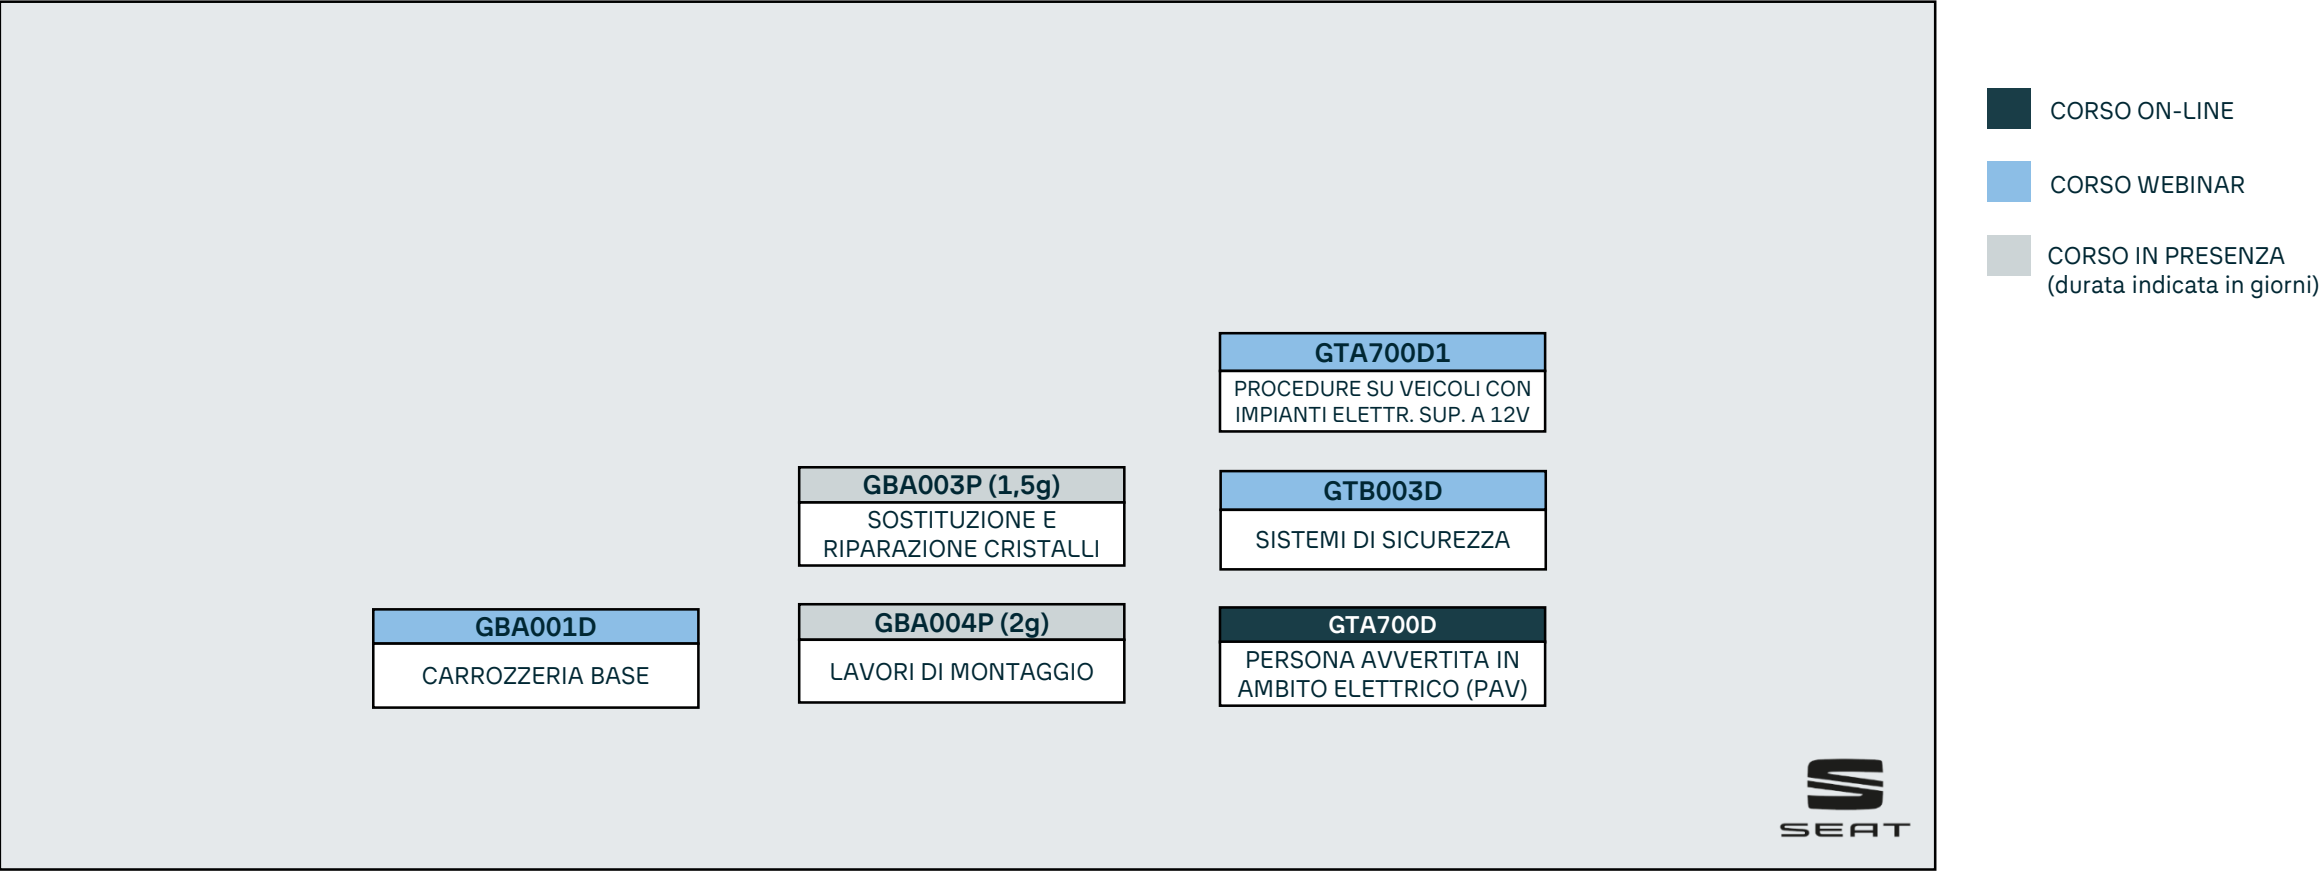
GBA001D
CARROZZERIA BASE

GBA003P (1,5g)
SOSTITUZIONE E RIPARAZIONE CRISTALLI

GBA004P (2g)
LAVORI DI MONTAGGIO

GTA700D1
PROCEDURE SU VEICOLI CON IMPIANTI ELETTR. SUP. A 12V

GTB003D
SISTEMI DI SICUREZZA

GTA700D
PERSONA AVVERTITA IN AMBITO ELETTRICO (PAV)

SEAT

CORSO ON-LINE

CORSO WEBINAR

CORSO IN PRESENZA (durata indicata in giorni)